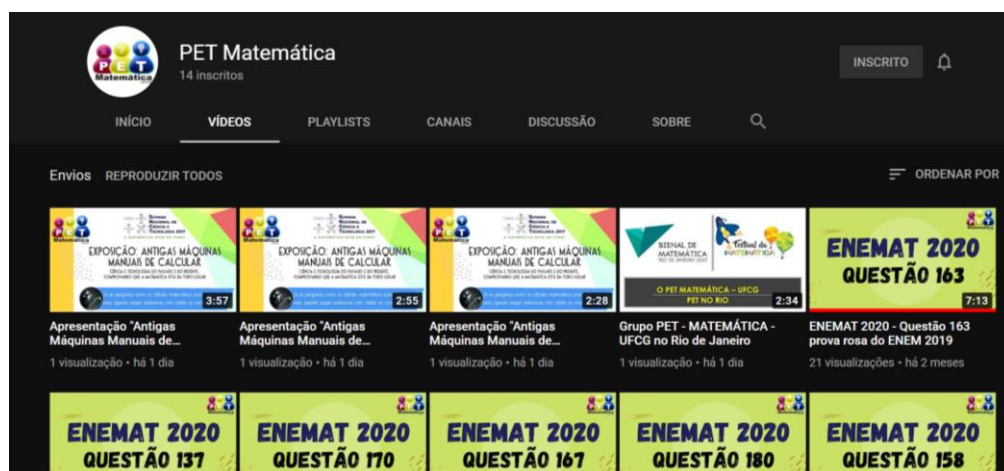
PET Matemática
14 inscritos

INSCRITO

INÍCIO VÍDEOS PLAYLISTS CANAIS DISCUSSÃO SOBRE

Envios REPRODUZIR TODOS

ORDENAR POR

EXPOSIÇÃO: ANTIGAS MÁQUINAS MANUAIS DE CALCULAR
3:57
Apresentação "Antigas Máquinas Manuais de...
1 visualização • há 1 dia

EXPOSIÇÃO: ANTIGAS MÁQUINAS MANUAIS DE CALCULAR
2:55
Apresentação "Antigas Máquinas Manuais de...
1 visualização • há 1 dia

EXPOSIÇÃO: ANTIGAS MÁQUINAS MANUAIS DE CALCULAR
2:28
Apresentação "Antigas Máquinas Manuais de...
1 visualização • há 1 dia

BIENAL DE MATEMÁTICA
Festival da Matemática
O PET MATEMÁTICA – UFCG PET NO RIO
2:34
Grupo PET - MATEMÁTICA - UFCG no Rio de Janeiro
1 visualização • há 1 dia

ENEMAT 2020 QUESTÃO 163
7:13
ENEMAT 2020 - Questão 163 prova rosa do ENEM 2019
21 visualizações • há 2 meses

ENEMAT 2020 QUESTÃO 137

ENEMAT 2020 QUESTÃO 170

ENEMAT 2020 QUESTÃO 167

ENEMAT 2020 QUESTÃO 180

ENEMAT 2020 QUESTÃO 158